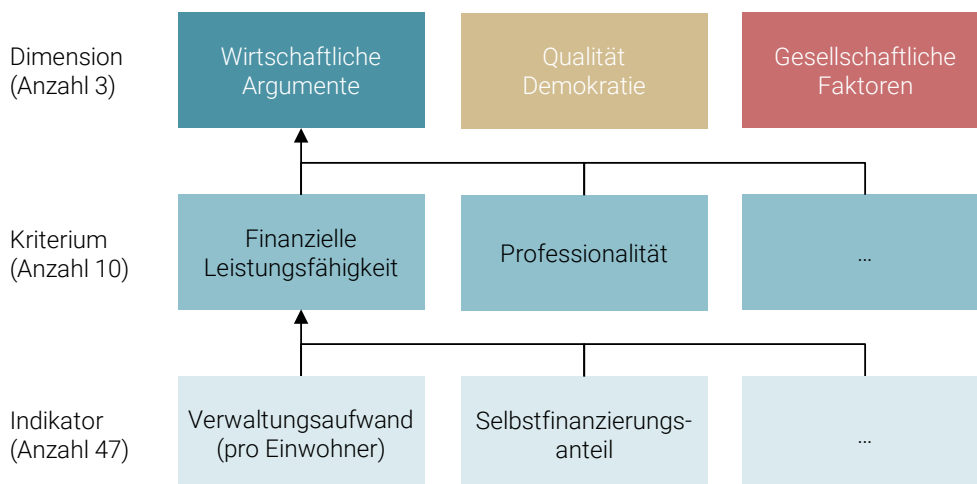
Dimension
(Anzahl 3)

Wirtschaftliche Argumente

Qualität Demokratie

Gesellschaftliche Faktoren

Kriterium
(Anzahl 10)

Finanzielle Leistungsfähigkeit

Professionalität

...

Indikator
(Anzahl 47)

Verwaltungsaufwand (pro Einwohner)

Selbstfinanzierungsanteil

...